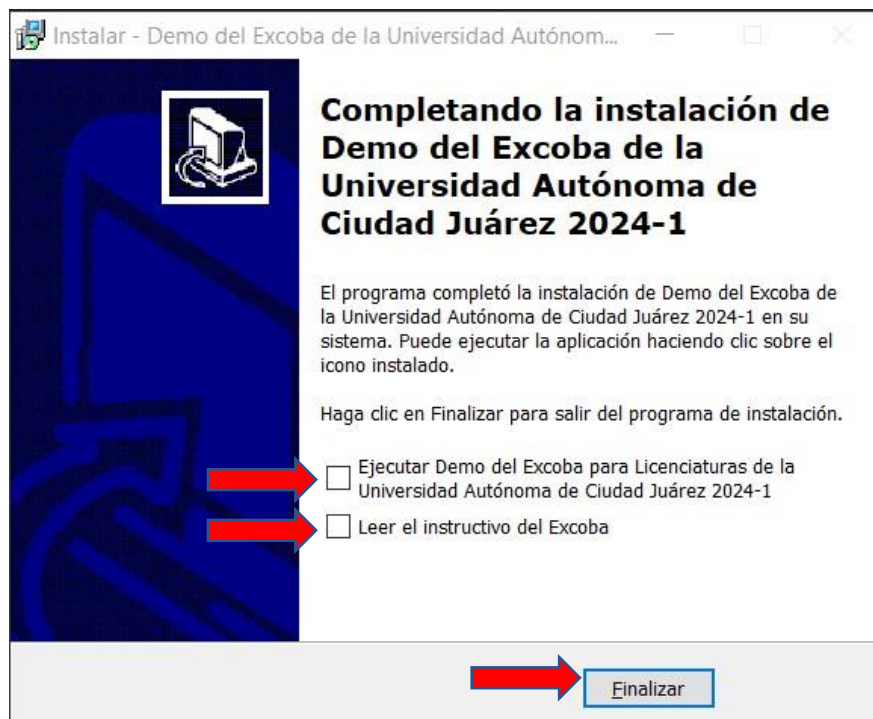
Instalar - Demo del Excoba de la Universidad Autónom...

Completando la instalación de Demo del Excoba de la Universidad Autónoma de Ciudad Juárez 2024-1

El programa completó la instalación de Demo del Excoba de la Universidad Autónoma de Ciudad Juárez 2024-1 en su sistema. Puede ejecutar la aplicación haciendo clic sobre el icono instalado.

Haga clic en Finalizar para salir del programa de instalación.

Ejecutar Demo del Excoba para Licenciaturas de la Universidad Autónoma de Ciudad Juárez 2024-1

Leer el instructivo del Excoba

Finalizar